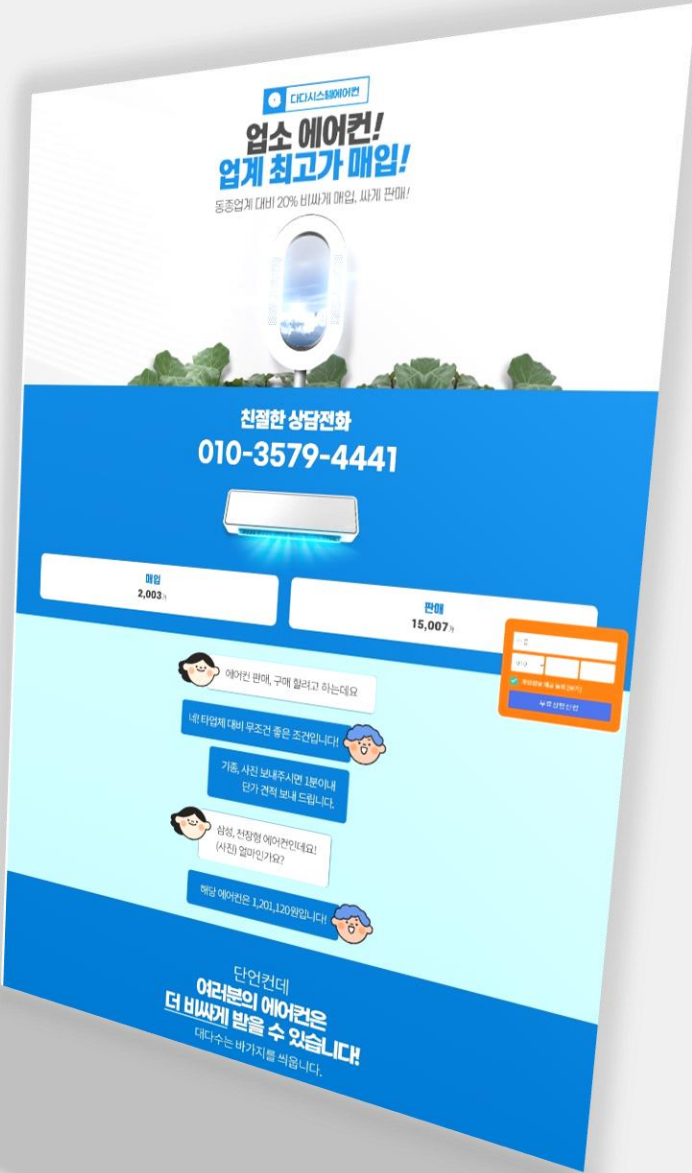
다다시스템에어컨

업소 에어컨!
업계 최고가 매입!

동종업계 대비 20% 비싸게 매입, 싸게 판매!

친절한 상담전화
010-3579-4441

매입
2,003건

판매
15,007건

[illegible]

개인정보 제공 동의 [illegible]

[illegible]

에어컨 판매, 구매 할려고 하는데요

네! 타업체 대비 무조건 좋은 조건입니다!

기종, 사진 보내주시면 1분이내 단가 견적 보내 드립니다.

삼성, 천장형 에어컨인데요!
(사진) 얼마인가요?

해당 에어컨은 1,201,120원입니다!

단언컨데
여러분의 에어컨은
더 비싸게 받을 수 있습니다!

대다수는 바가지를 씌웁니다.